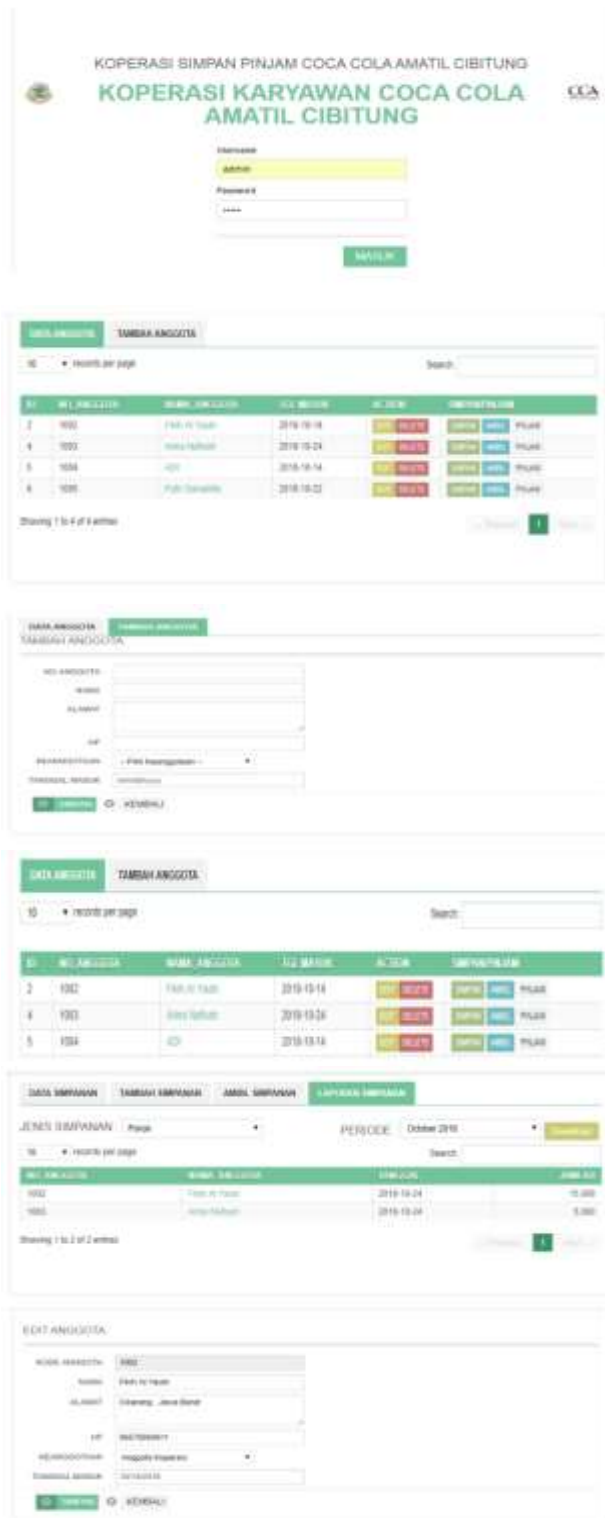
KOPERASI SIMPAN PINJAM COCA COLA AMATIL CIBITUNG

KOPERASI KARYAWAN COCA COLA AMATIL CIBITUNG

CCA

Username

admin

Password

•••••

MASUK

DATA ANGGOTA | TAMBAH ANGGOTA

10 ▾ records per page

Search:

| ID | NO_ANGGOTA | NAMA_ANGGOTA | TGL_MASUK | ACTION | SIMPAN/PINJAM |
|---|---|---|---|---|---|
| 2 | 1002 | Fikih Al Yasih | 2018-10-14 | EDIT DELETE | SIMPAN AMBIL PINJAM |
| 4 | 1003 | Anisa Nafisah | 2018-10-24 | EDIT DELETE | SIMPAN AMBIL PINJAM |
| 5 | 1004 | ADI | 2018-10-14 | EDIT DELETE | SIMPAN AMBIL PINJAM |
| 6 | 1005 | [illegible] | 2018-10-22 | EDIT DELETE | SIMPAN AMBIL PINJAM |

Showing 1 to 4 of 4 entries

Previous 1 Next

DATA ANGGOTA | TAMBAH ANGGOTA

TAMBAH ANGGOTA

NO ANGGOTA

NAMA

ALAMAT

HP

KEANGGOTAAN - Pilih Keanggotaan -

TANGGAL MASUK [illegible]

SIMPAN | KEMBALI

DATA ANGGOTA | TAMBAH ANGGOTA

10 ▾ records per page

Search:

| ID | NO_ANGGOTA | NAMA_ANGGOTA | TGL_MASUK | ACTION | SIMPAN/PINJAM |
|---|---|---|---|---|---|
| 2 | 1002 | Fikih Al Yasih | 2018-10-14 | EDIT DELETE | SIMPAN AMBIL PINJAM |
| 4 | 1003 | Anisa Nafisah | 2018-10-24 | EDIT DELETE | SIMPAN AMBIL PINJAM |
| 5 | 1004 | ADI | 2018-10-14 | EDIT DELETE | SIMPAN AMBIL PINJAM |

DATA SIMPANAN | TAMBAH SIMPANAN | AMBIL SIMPANAN | LAPORAN SIMPANAN

JENIS SIMPANAN Pokok ▾

PERIODE October 2018 ▾ Download

10 ▾ records per page

Search:

| NO_ANGGOTA | NAMA_ANGGOTA | TANGGAL | JUMLAH |
|---|---|---|---|
| 1002 | Fikih Al Yasih | 2018-10-24 | 10.000 |
| 1003 | Anisa Nafisah | 2018-10-24 | 5.000 |

Showing 1 to 2 of 2 entries

Previous 1 Next

EDIT ANGGOTA

NOMOR ANGGOTA 1002

NAMA Fikih Al Yasih

ALAMAT Cikarang , Jawa Barat

HP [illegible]

KEANGGOTAAN Anggota Koperasi ▾

TANGGAL MASUK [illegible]

SIMPAN | KEMBALI